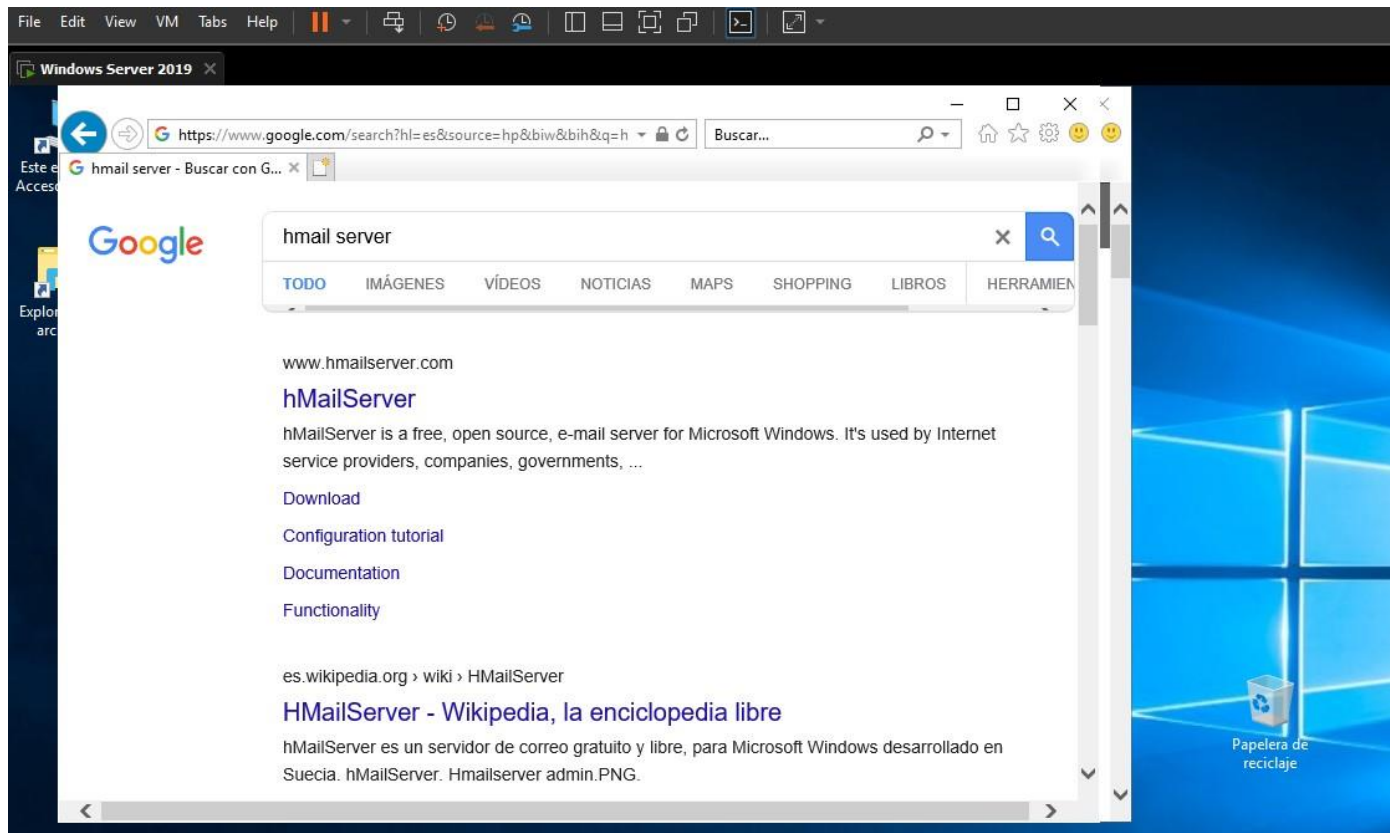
File Edit View VM Tabs Help

Windows Server 2019

https://www.google.com/search?hl=es&source=hp&biw&bih&q=h

Buscar...

hmail server - Buscar con G...

Este e
Acces

Explor
arc

Google

hmail server

TODO IMÁGENES VÍDEOS NOTICIAS MAPS SHOPPING LIBROS HERRAMIEN

www.hmailserver.com

hMailServer

hMailServer is a free, open source, e-mail server for Microsoft Windows. It's used by Internet service providers, companies, governments, ...

Download

Configuration tutorial

Documentation

Functionality

es.wikipedia.org › wiki › HMailServer

HMailServer - Wikipedia, la enciclopedia libre

hMailServer es un servidor de correo gratuito y libre, para Microsoft Windows desarrollado en Suecia. hMailServer. Hmailserver admin.PNG.

Papelera de reciclaje